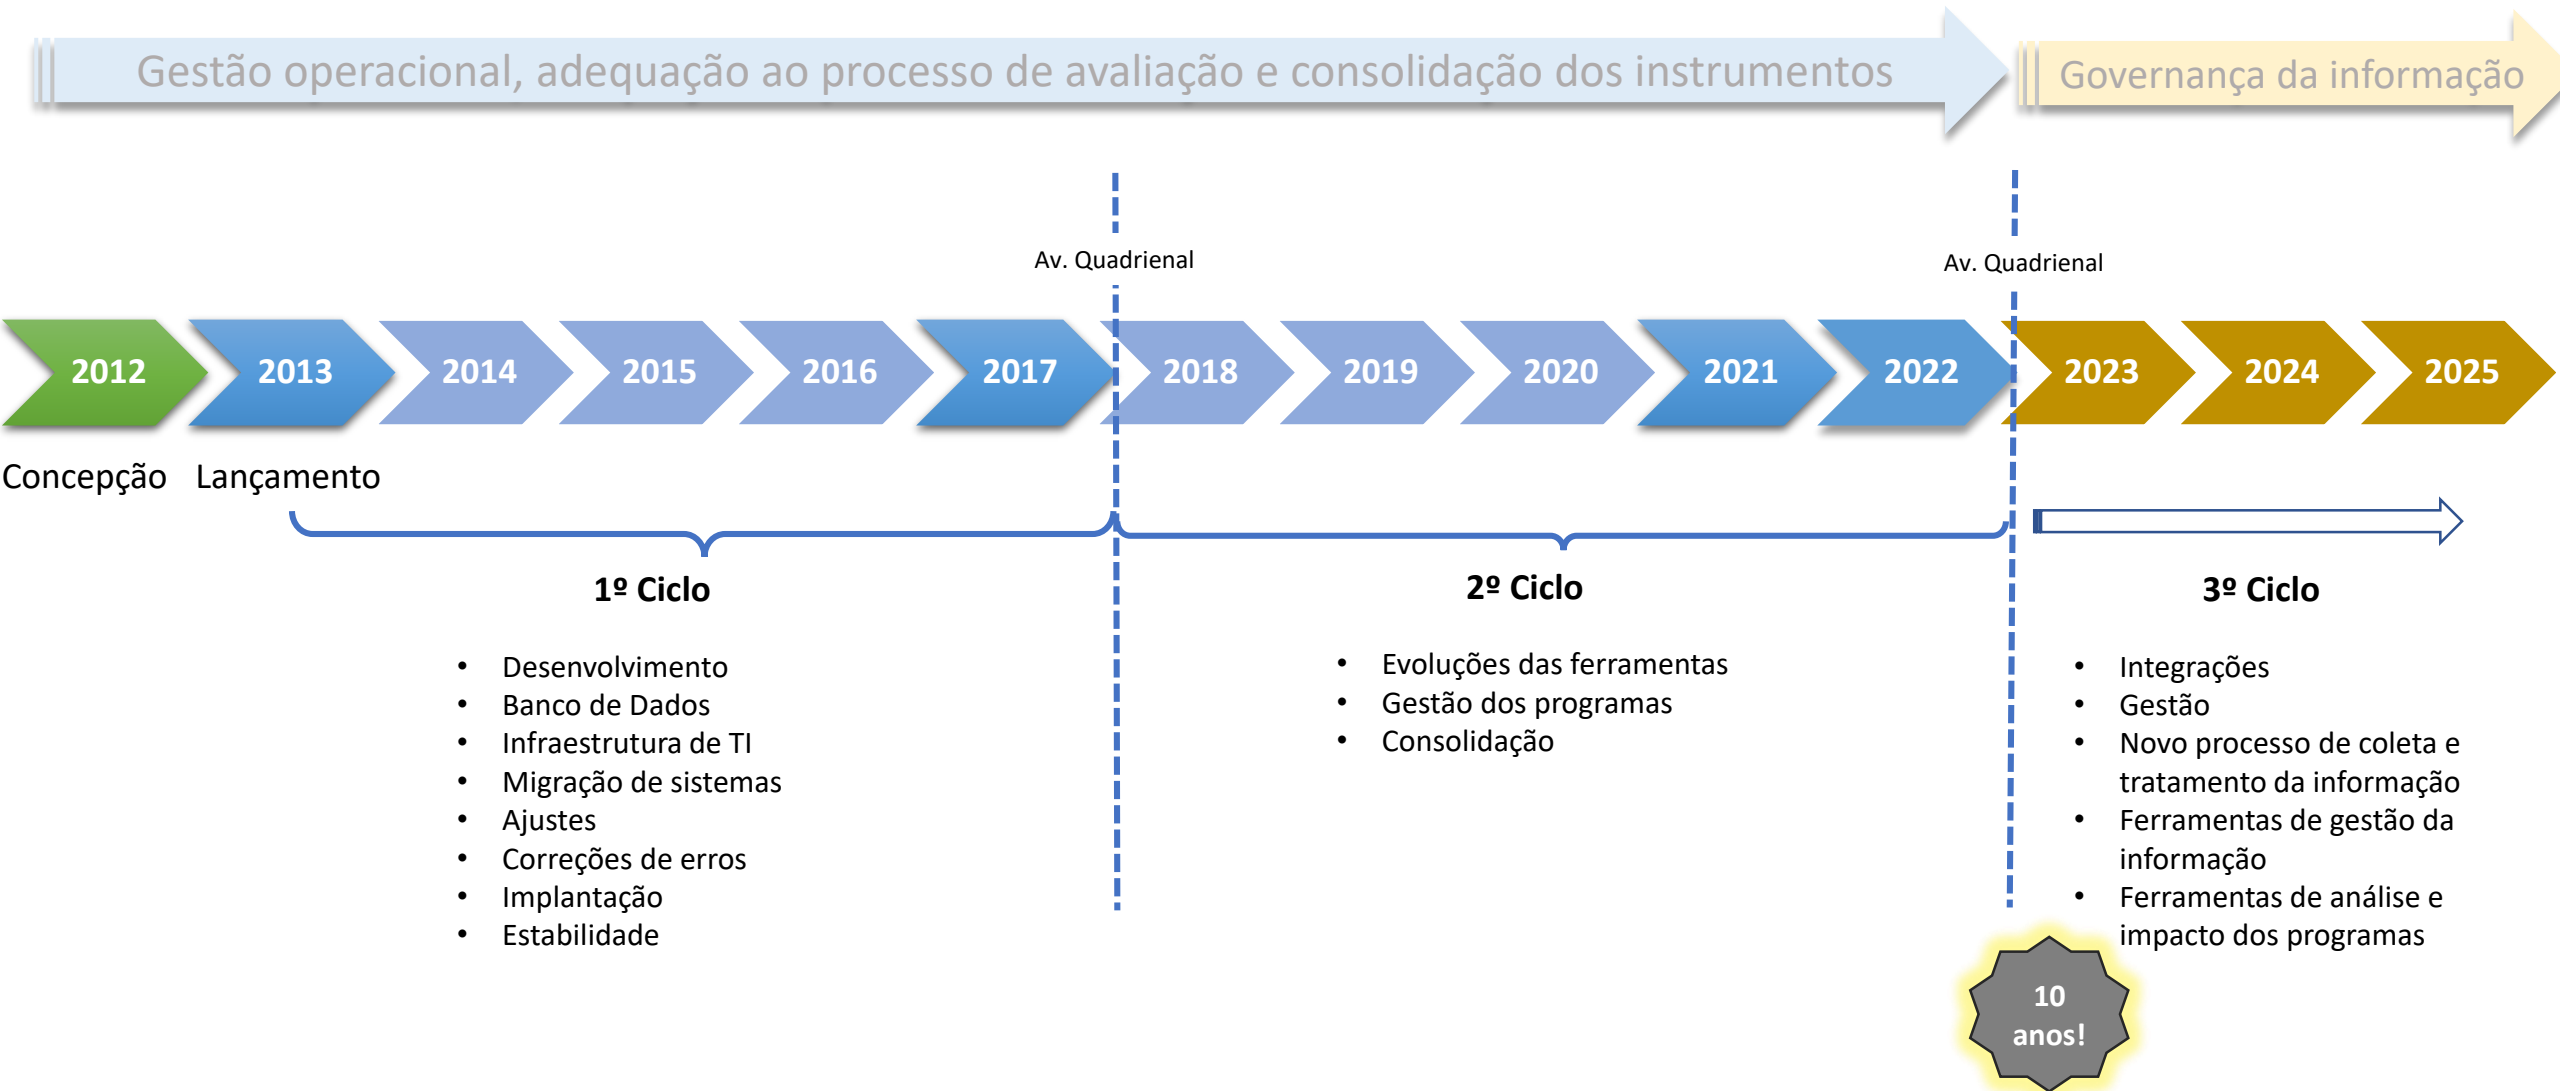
Gestão operacional, adequação ao processo de avaliação e consolidação dos instrumentos

Governança da informação

Av. Quadrienal

Av. Quadrienal

2012 2013 2014 2015 2016 2017 2018 2019 2020 2021 2022 2023 2024 2025

Concepção Lançamento

1º Ciclo

- Desenvolvimento
- Banco de Dados
- Infraestrutura de TI
- Migração de sistemas
- Ajustes
- Correções de erros
- Implantação
- Estabilidade

2º Ciclo

- Evoluções das ferramentas
- Gestão dos programas
- Consolidação

3º Ciclo

- Integrações
- Gestão
- Novo processo de coleta e tratamento da informação
- Ferramentas de gestão da informação
- Ferramentas de análise e impacto dos programas

10 anos!